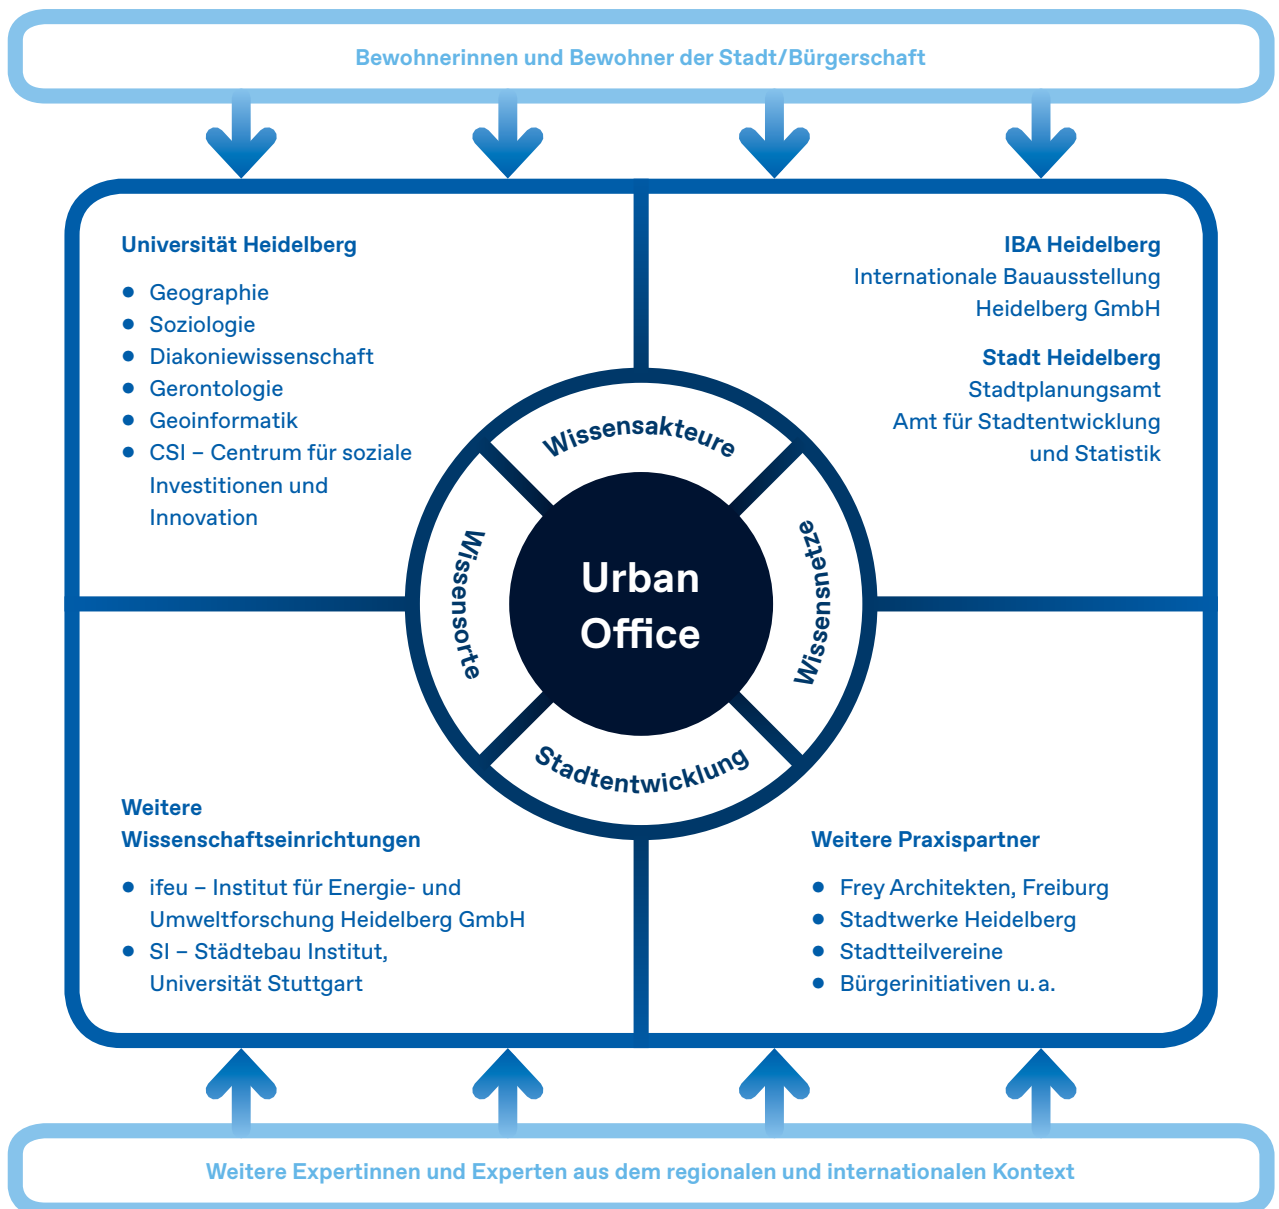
Bewohnerinnen und Bewohner der Stadt/Bürgerschaft

Universität Heidelberg

- Geographie
- Soziologie
- Diakoniewissenschaft
- Gerontologie
- Geoinformatik
- CSI – Centrum für soziale Investitionen und Innovation

IBA Heidelberg
Internationale Bauausstellung Heidelberg GmbH

Stadt Heidelberg
Stadtplanungsamt
Amt für Stadtentwicklung und Statistik

Wissensakteure

Wissensorte

Urban Office

Wissensnetze

Stadtentwicklung

Weitere Wissenschaftseinrichtungen

- ifeu – Institut für Energie- und Umweltforschung Heidelberg GmbH
- SI – Städtebau Institut, Universität Stuttgart

Weitere Praxispartner

- Frey Architekten, Freiburg
- Stadtwerke Heidelberg
- Stadtteilvereine
- Bürgerinitiativen u. a.

Weitere Expertinnen und Experten aus dem regionalen und internationalen Kontext